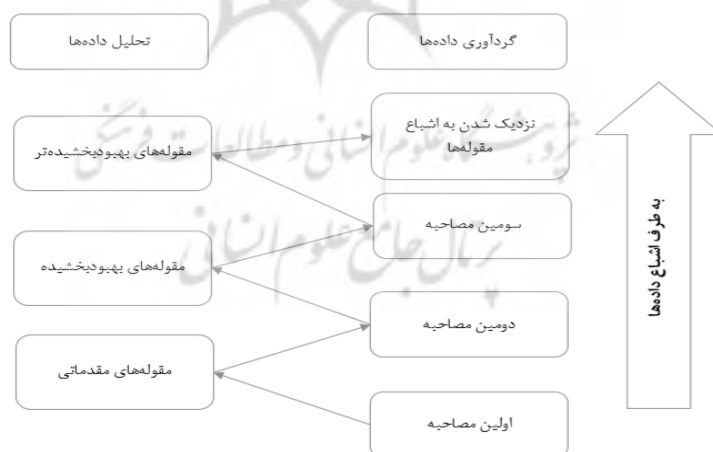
گردآوری داده‌ها

تحلیل داده‌ها

به طرف اشباع داده‌ها

نزدیک شدن به اشباع مقوله‌ها

مقوله‌های بهبودبخشیده‌تر

سومین مصاحبه

مقوله‌های بهبودبخشیده

دومین مصاحبه

مقوله‌های مقدماتی

اولین مصاحبه

پرتال جامع علوم انسانی
پژوهشگاه علوم انسانی و مطالعات فرهنگی